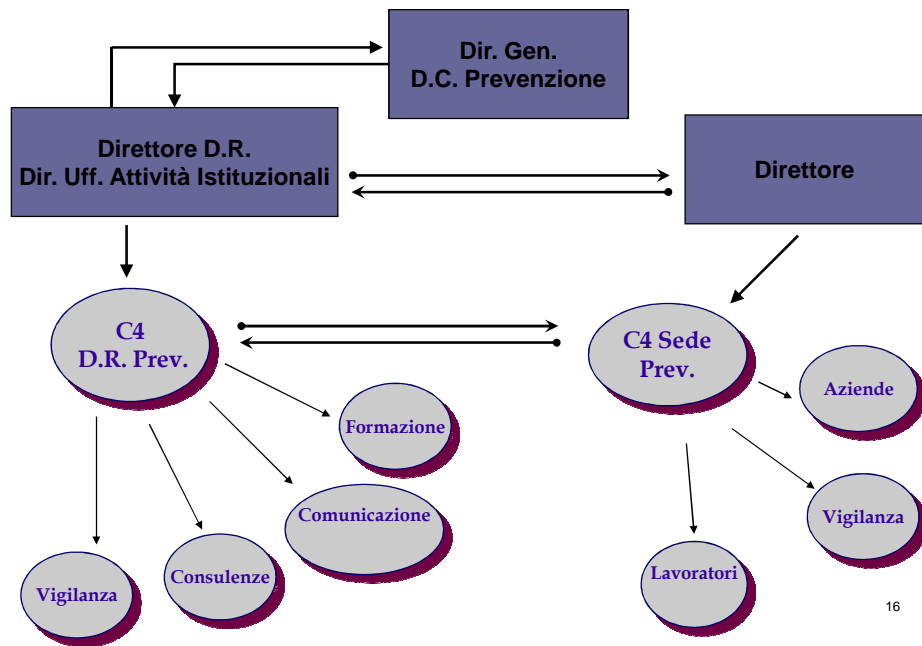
Dir. Gen.
D.C. Prevenzione

Direttore D.R.
Dir. Uff. Attività Istituzionali

Direttore

C4
D.R. Prev.

C4 Sede
Prev.

Formazione

Aziende

Comunicazione

Vigilanza

Consulenze

Lavoratori

Vigilanza

16